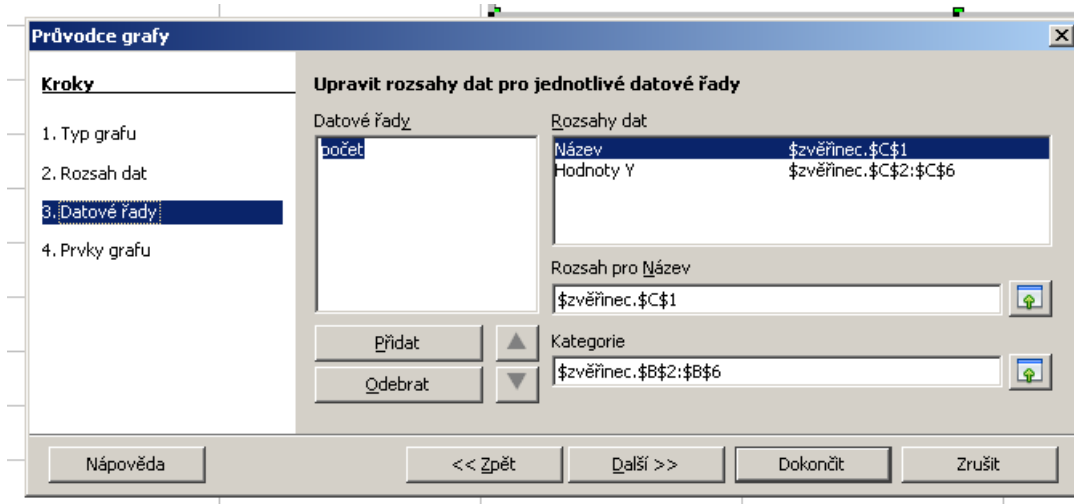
Průvodce grafy

Kroky

1. Typ grafu

2. Rozsah dat

3. Datové řady

4. Prvky grafu

Upravit rozsahy dat pro jednotlivé datové řady

Datové řady

počet

Rozsahy dat

| Název | $zvěřinec.$C$1 |
|---|---|
| Hodnoty Y | $zvěřinec.$C$2:$C$6 |

Rozsah pro Název

$zvěřinec.$C$1

Kategorie

$zvěřinec.$B$2:$B$6

Přidat

Odebrat

Nápověda

<< Zpět

Další >>

Dokončit

Zrušit